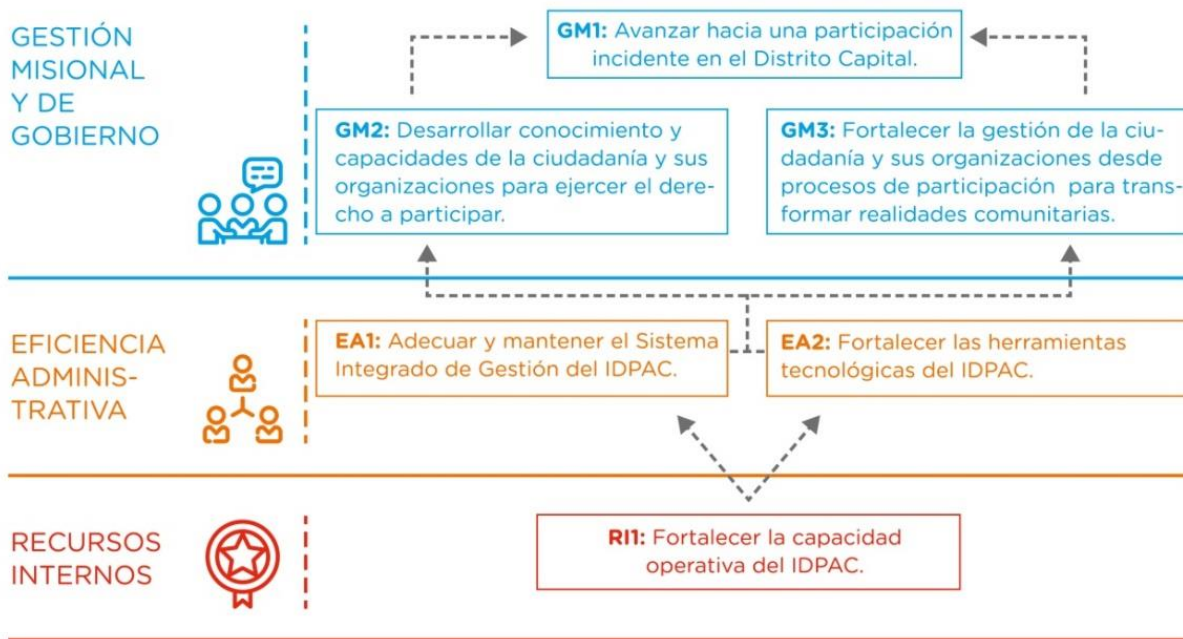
GESTIÓN MISIONAL Y DE GOBIERNO

GM1: Avanzar hacia una participación incidente en el Distrito Capital.

GM2: Desarrollar conocimiento y capacidades de la ciudadanía y sus organizaciones para ejercer el derecho a participar.

GM3: Fortalecer la gestión de la ciudadanía y sus organizaciones desde procesos de participación para transformar realidades comunitarias.

EFICIENCIA ADMINISTRATIVA

EA1: Adecuar y mantener el Sistema Integrado de Gestión del IDPAC.

EA2: Fortalecer las herramientas tecnológicas del IDPAC.

RECURSOS INTERNOS

RI1: Fortalecer la capacidad operativa del IDPAC.